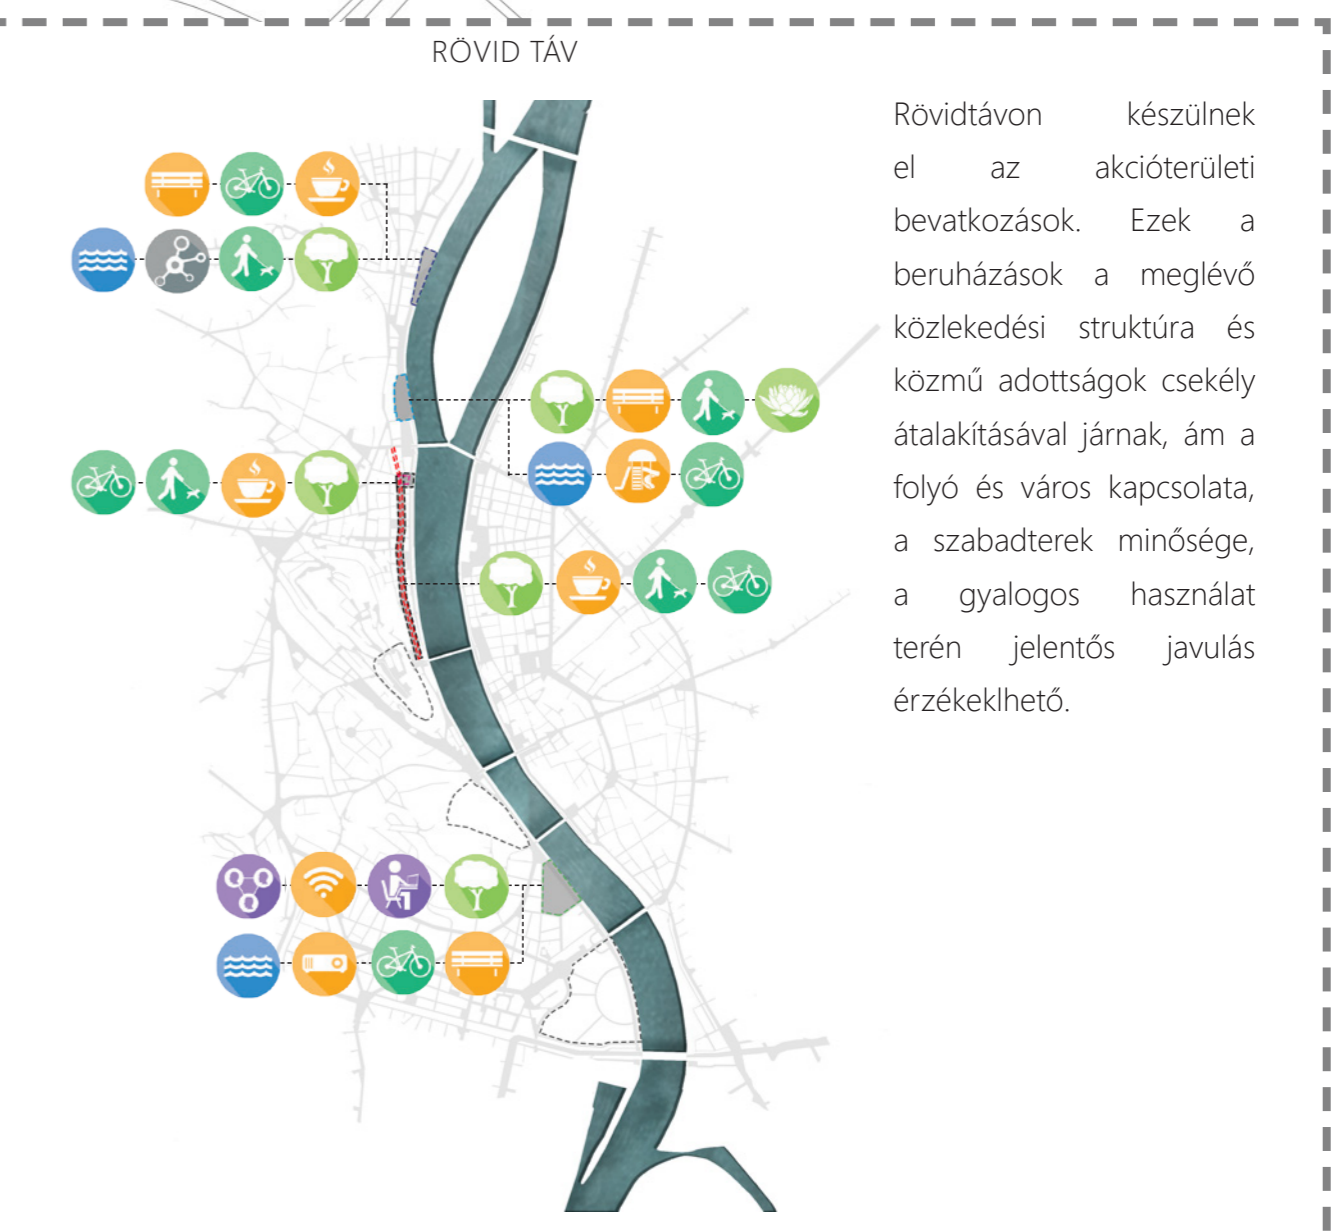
RÖVID TÁV

Rövidtávon készülnek el az akcióterületi bevatkozások. Ezek a beruházások a meglévő közlekedési struktúra és közmű adottságok csekély átalakításával járnak, ám a folyó és város kapcsolata, a szabadterek minősége, a gyalogos használat terén jelentős javulás érzékeklhető.